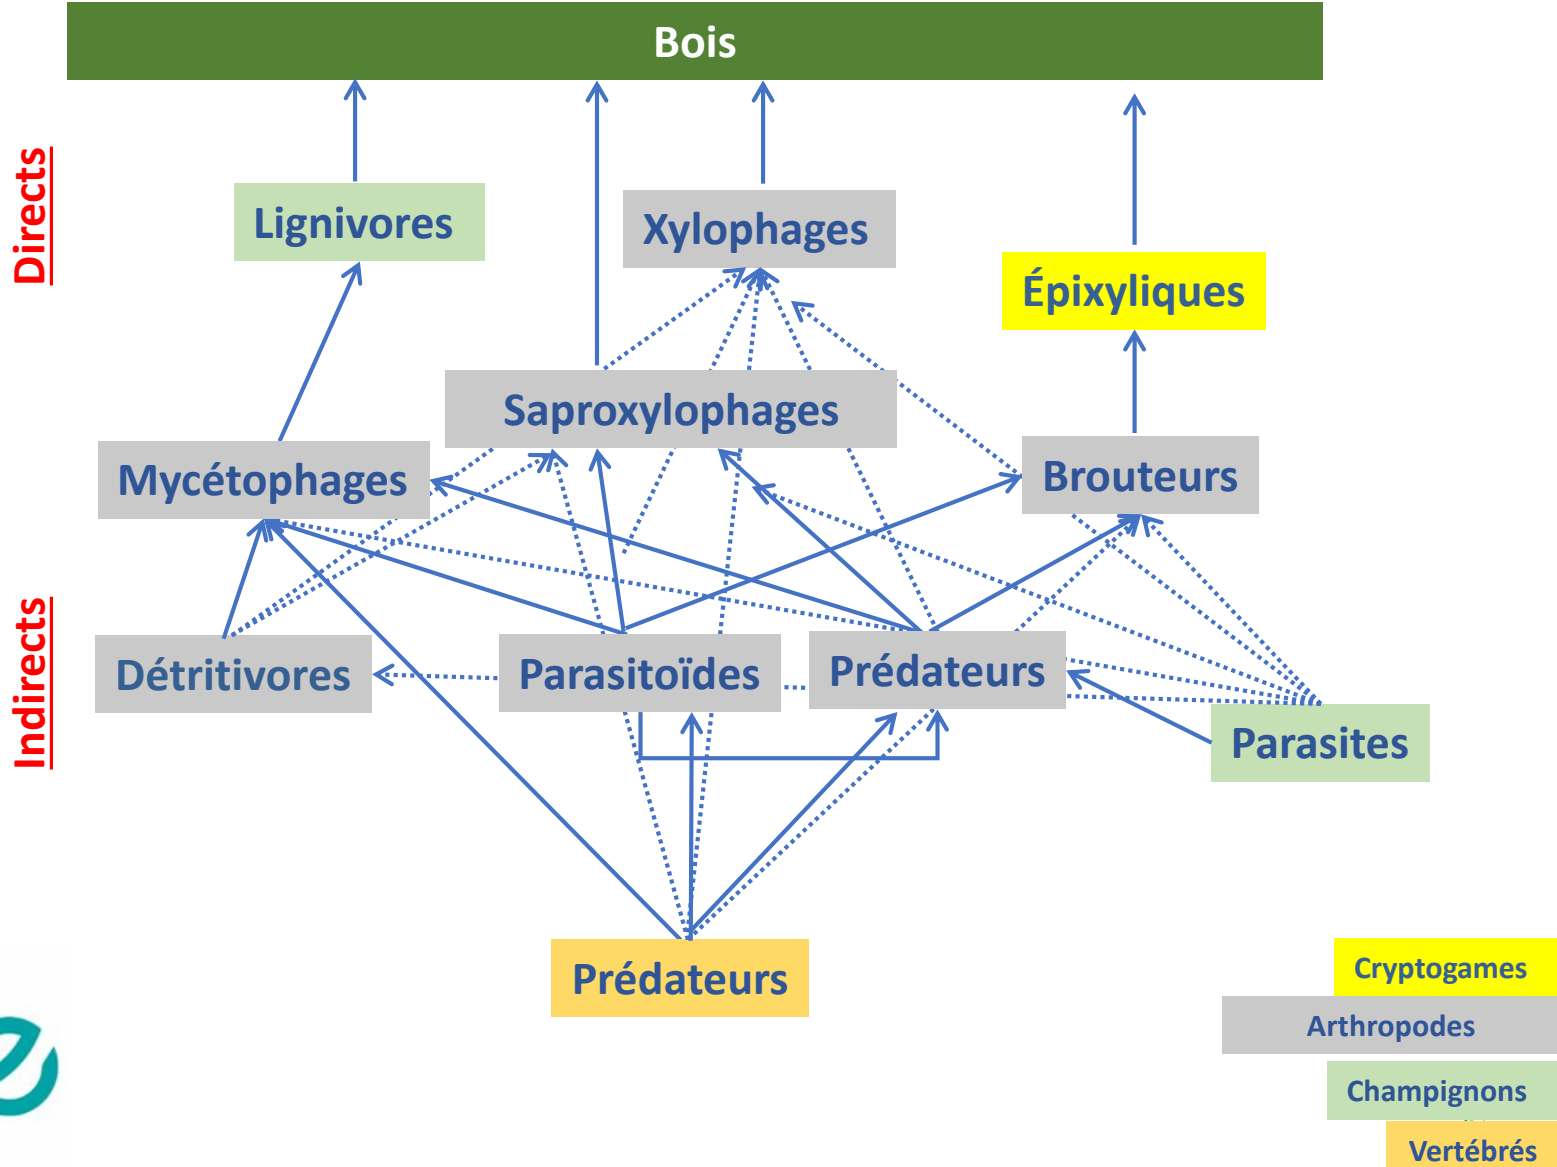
Bois

Directs

Lignivores

Xylophages

Épixyliques

Saproxylophages

Mycétophages

Brouteurs

Indirects

Détritivores

Parasitoïdes

Prédateurs

Parasites

Prédateurs

Cryptogames

Arthropodes

Champignons

Vertébrés